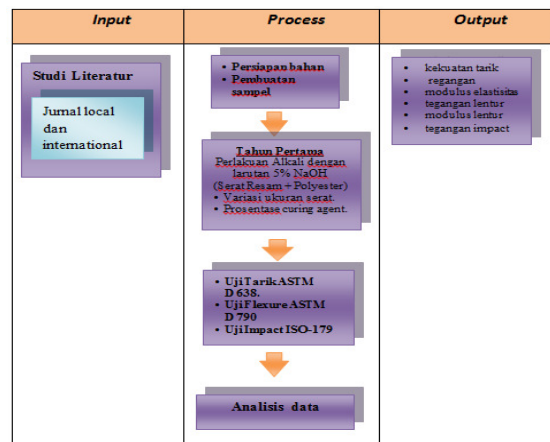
| Input | Process | Output |
|---|---|---|
| Studi Literatur<br>Jurnal local dan international | • Persiapan bahan<br>• Pembuatan sampel<br><br>Tahun Pertama<br>Perlakuan Alkali dengan larutan 5% NaOH (Serat Resam + Polyester)<br>• Variasi ukuran serat.<br>• Prosentase curing agent.<br><br>• Uji Tarik ASTM D 638.<br>• Uji Flexure ASTM D 790<br>• Uji Impact ISO-179<br><br>Analisis data | • kekuatan tarik<br>• regangan<br>• modulus elastisitas<br>• tegangan lentur<br>• modulus lentur<br>• tegangan impact |